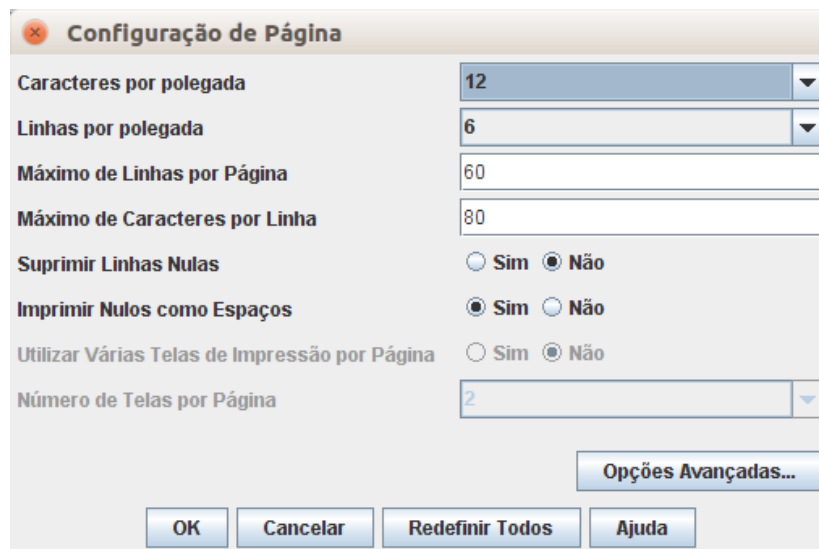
Configuração de Página

Caracteres por polegada | 12
Linhas por polegada | 6
Máximo de Linhas por Página | 60
Máximo de Caracteres por Linha | 80
Suprimir Linhas Nulas | Sim Não
Imprimir Nulos como Espaços | Sim Não
Utilizar Várias Telas de Impressão por Página | Sim Não
Número de Telas por Página | 2

Opções Avançadas...

OK Cancelar Redefinir Todos Ajuda